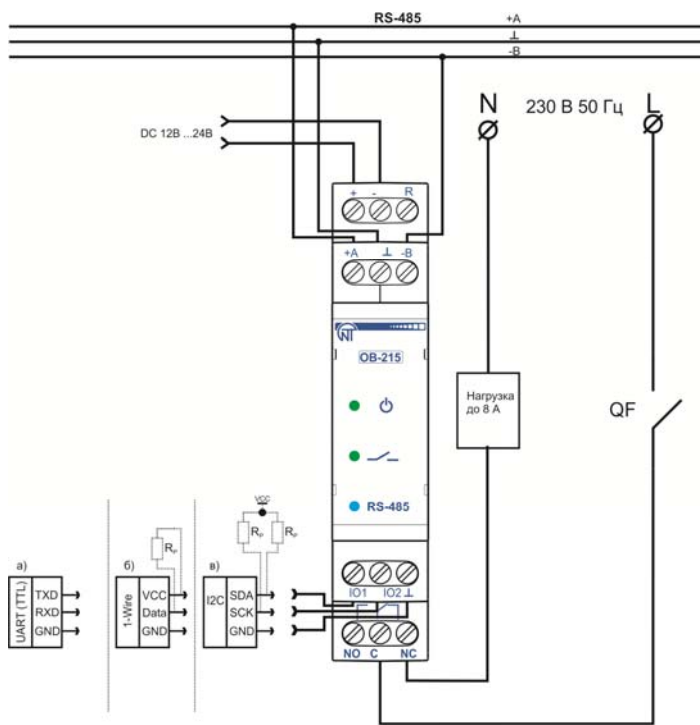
RS-485

+A
⊥
-B

DC 12В ...24В

N

230 В 50 Гц

L

+ - R

+A ⊥ -B

OB-215

RS-485

Нагрузка до 8 А

QF

а)

UART (TTL)

TXD
RXD
GND

б)

1-Wire

$R_p$

VCC
Data
GND

в)

VCC

$R_p$ $R_p$

I2C

SDA
SCK
GND

IO1 IO2 ⊥

NO C NC